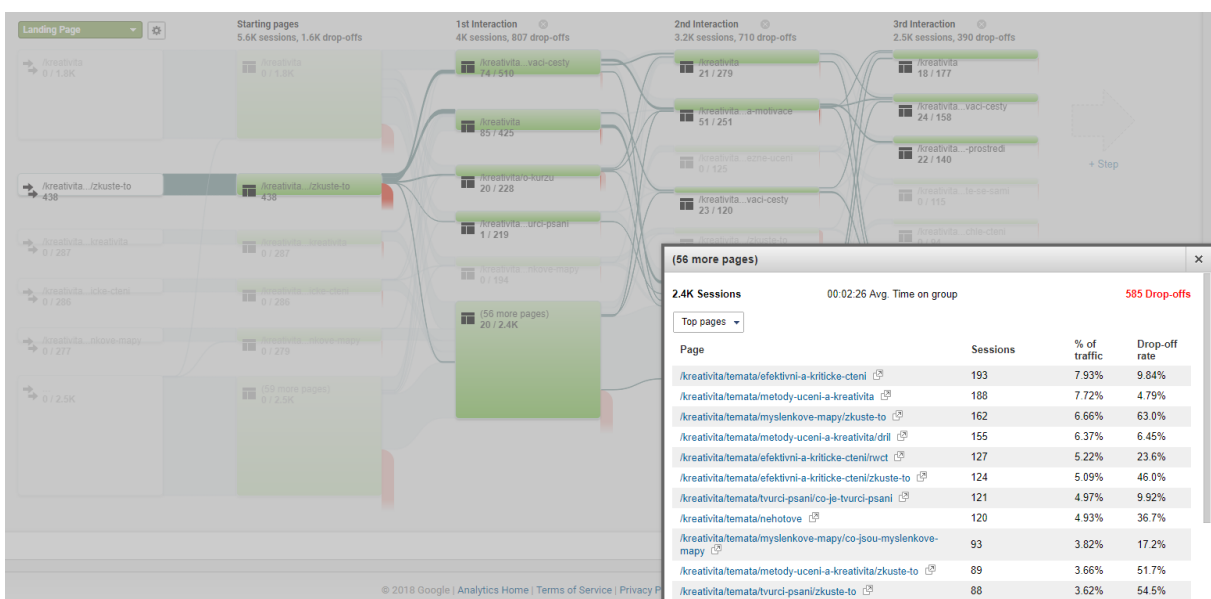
Landing Page

Starting pages
5.6K sessions, 1.6K drop-offs

1st Interaction
4K sessions, 807 drop-offs

2nd Interaction
3.2K sessions, 710 drop-offs

3rd Interaction
2.5K sessions, 390 drop-offs

/kreativita
0 / 1.8K

/kreativita
0 / 1.8K

/kreativita...vaci-cesty
74 / 510

/kreativita
21 / 279

/kreativita
18 / 177

/kreativita...a-motivace
51 / 251

/kreativita...vaci-cesty
24 / 158

+ Step

/kreativita
85 / 425

/kreativita...ezne-uceni
0 / 125

/kreativita...-prostredi
22 / 140

/kreativita.../zkuste-to
438

/kreativita.../zkuste-to
438

/kreativita/o-kurzu
20 / 228

/kreativita...vaci-cesty
23 / 120

/kreativita...te-se-sami
0 / 115

/kreativita...urci-psani
1 / 219

/kreativita...kreativita
0 / 287

/kreativita...kreativita
0 / 287

/kreativita...slove-mapy
0 / 194

/kreativita...icke-cteni
0 / 285

/kreativita...icke-cteni
0 / 285

(56 more pages)
20 / 2.4K

/kreativita...nkove-mapy
0 / 277

/kreativita...nkove-mapy
0 / 279

0 / 2.5K

(50 more pages)
0 / 2.5K

(56 more pages)

2.4K Sessions
00:02:26 Avg. Time on group
585 Drop-offs

Top pages

| Page | Sessions | % of traffic | Drop-off rate |
|---|---|---|---|
| /kreativita/temata/efektivni-a-kriticke-cteni | 193 | 7.93% | 9.84% |
| /kreativita/temata/metody-uceni-a-kreativita | 188 | 7.72% | 4.79% |
| /kreativita/temata/myslenkove-mapy/zkuste-to | 162 | 6.66% | 63.0% |
| /kreativita/temata/metody-uceni-a-kreativita/dril | 155 | 6.37% | 6.45% |
| /kreativita/temata/efektivni-a-kriticke-cteni/rwct | 127 | 5.22% | 23.6% |
| /kreativita/temata/efektivni-a-kriticke-cteni/zkuste-to | 124 | 5.09% | 46.0% |
| /kreativita/temata/tvurci-psani/co-je-tvurci-psani | 121 | 4.97% | 9.92% |
| /kreativita/temata/nehotove | 120 | 4.93% | 36.7% |
| /kreativita/temata/myslenkove-mapy/co-jsou-myslenkove-mapy | 93 | 3.82% | 17.2% |
| /kreativita/temata/metody-uceni-a-kreativita/zkuste-to | 89 | 3.66% | 51.7% |
| /kreativita/temata/tvurci-psani/zkuste-to | 88 | 3.62% | 54.5% |

© 2018 Google | Analytics Home | Terms of Service | Privacy P